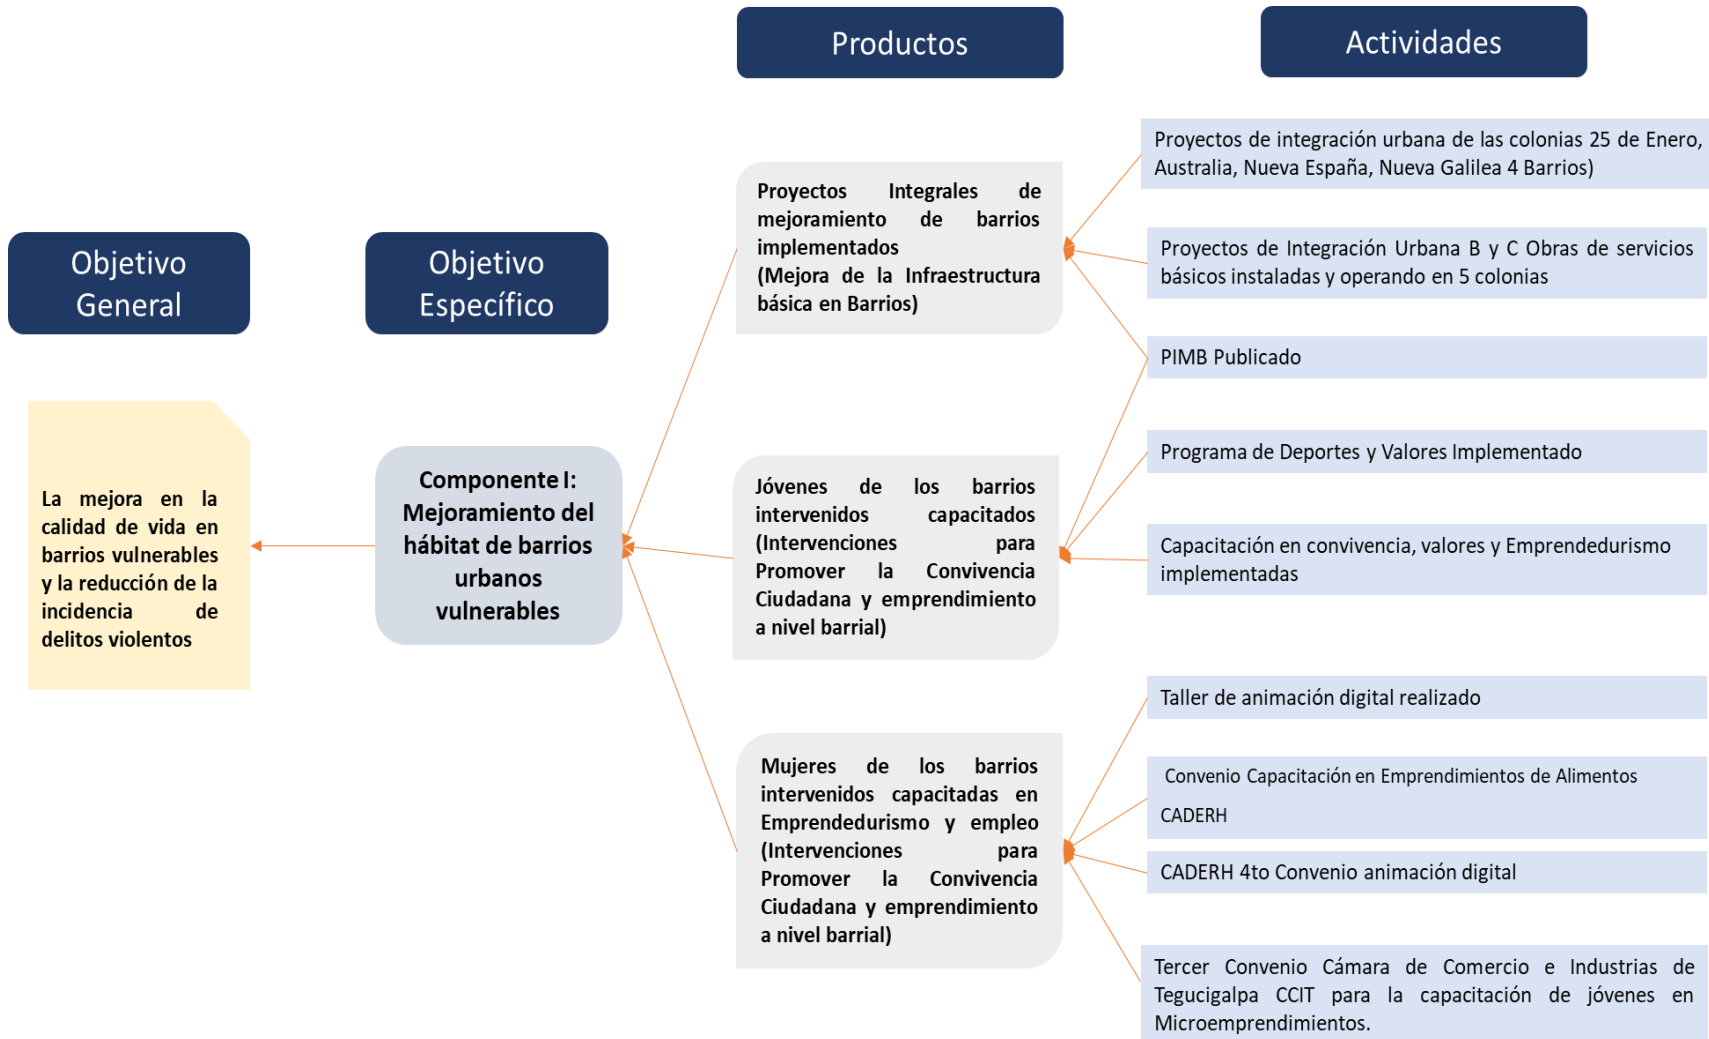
Productos

Actividades

Objetivo General

Objetivo Específico

La mejora en la calidad de vida en barrios vulnerables y la reducción de la incidencia de delitos violentos

Componente I: Mejoramiento del hábitat de barrios urbanos vulnerables

Proyectos Integrales de mejoramiento de barrios implementados (Mejora de la Infraestructura básica en Barrios)

Jóvenes de los barrios intervenidos capacitados (Intervenciones para Promover la Convivencia Ciudadana y emprendimiento a nivel barrial)

Mujeres de los barrios intervenidos capacitadas en Emprendedurismo y empleo (Intervenciones para Promover la Convivencia Ciudadana y emprendimiento a nivel barrial)

Proyectos de integración urbana de las colonias 25 de Enero, Australia, Nueva España, Nueva Galilea 4 Barrios)

Proyectos de Integración Urbana B y C Obras de servicios básicos instaladas y operando en 5 colonias

PIMB Publicado

Programa de Deportes y Valores Implementado

Capacitación en convivencia, valores y Emprendedurismo implementadas

Taller de animación digital realizado

Convenio Capacitación en Emprendimientos de Alimentos

CADERH

CADERH 4to Convenio animación digital

Tercer Convenio Cámara de Comercio e Industrias de Tegucigalpa CCIT para la capacitación de jóvenes en Microemprendimientos.